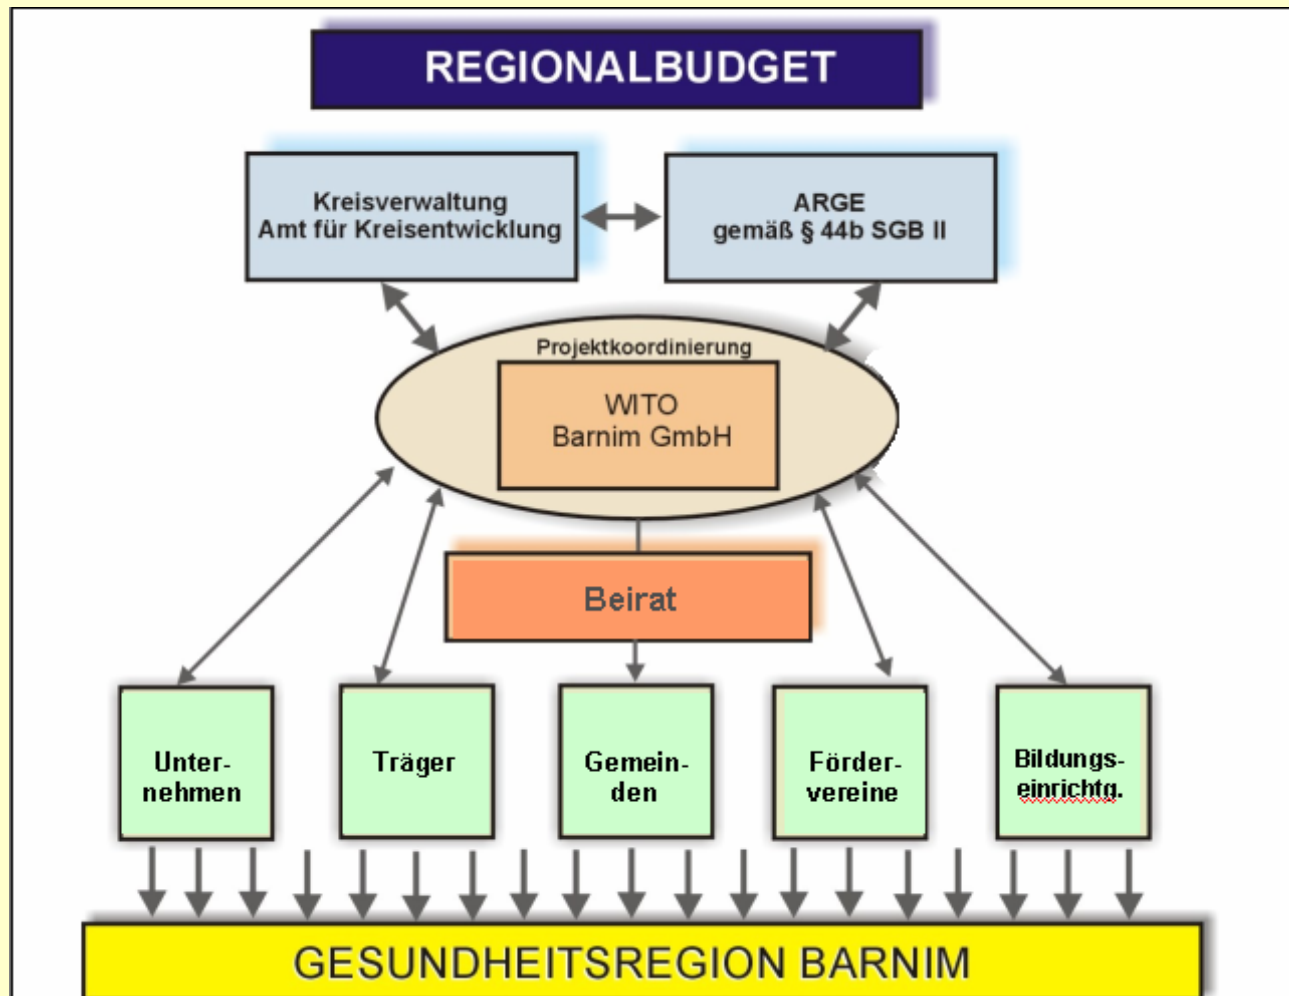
REGIONALBUDGET

Kreisverwaltung
Amt für Kreisentwicklung

ARGE
gemäß § 44b SGB II

Projektkoordinierung

WITO
Barnim GmbH

Beirat

Unternehmen

Träger

Gemeinden

Fördervereine

Bildungseinrichtg.

GESUNDHEITSREGION BARNIM